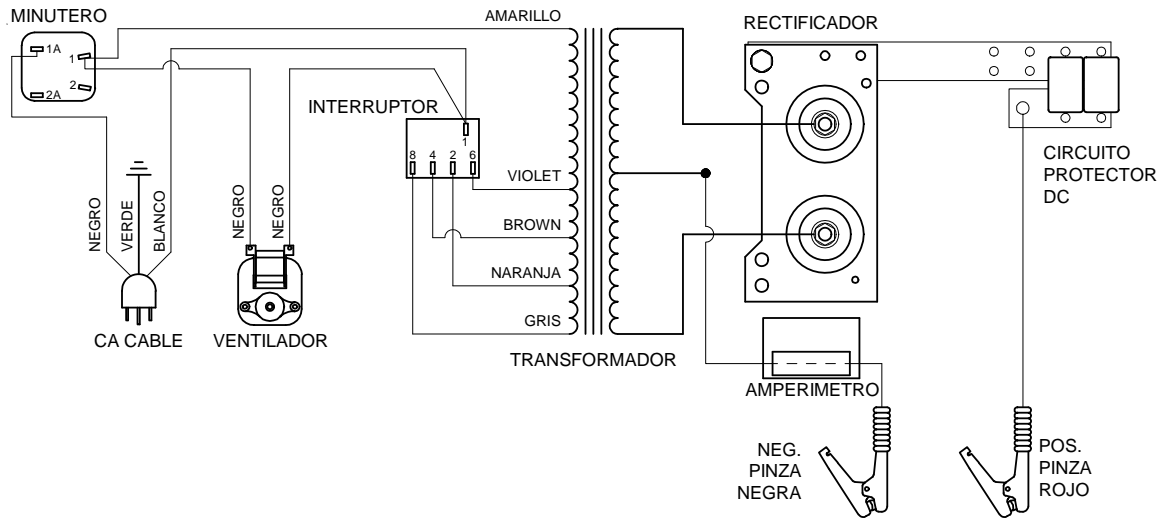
MINUTERO
1A
1
2
2A
AMARILLO
RECTIFICADOR
INTERRUPTOR
1
8
4
2
6
VIOLET
BROWN
NARANJA
GRIS
NEGRO
VERDE
BLANCO
NEGRO
NEGRO
CA CABLE
VENTILADOR
TRANSFORMADOR
CIRCUITO PROTECTOR DC
AMPERIMETRO
NEG. PINZA NEGRA
POS. PINZA ROJO